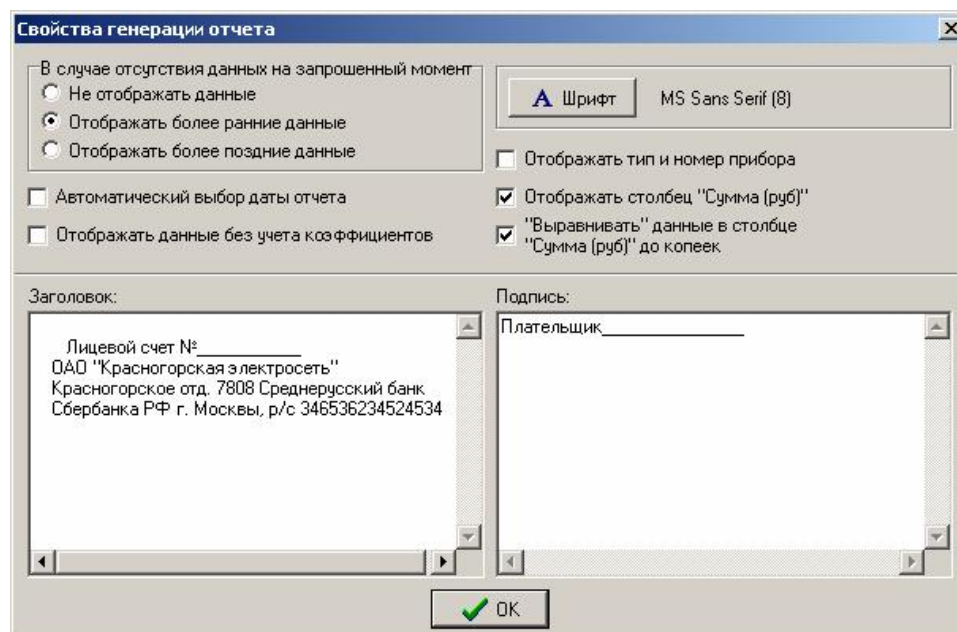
Свойства генерации отчета

В случае отсутствия данных на запрошенный момент
Не отображать данные
Отображать более ранние данные
Отображать более поздние данные

A Шрифт MS Sans Serif (8)

Отображать тип и номер прибора

Автоматический выбор даты отчета

Отображать столбец "Сумма (руб)"

Отображать данные без учета коэффициентов

"Выравнивать" данные в столбце "Сумма (руб)" до копеек

Заголовок:

Лицевой счет №__________
ОАО "Красногорская электросеть"
Красногорское отд. 7808 Среднерусский банк
Сбербанка РФ г. Москвы, р/с 346536234524534

Подпись:

Плательщик_______________

OK